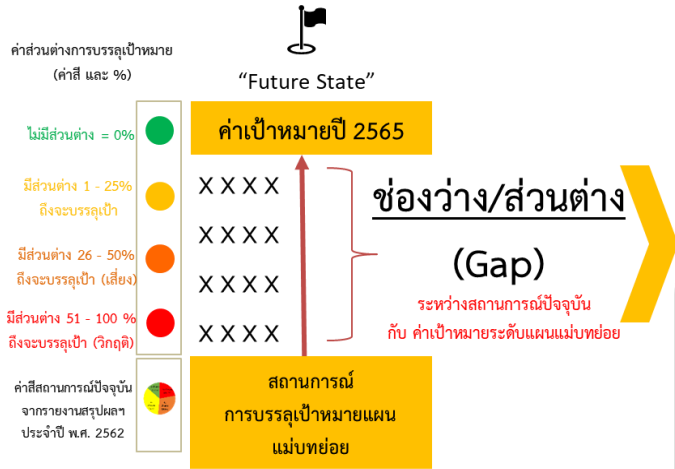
ค่าส่วนต่างการบรรลุเป้าหมาย (ค่าสี และ %)

“Future State”

ค่าเป้าหมายปี 2565

ไม่มีส่วนต่าง = 0%

มีส่วนต่าง 1 - 25% ถึงจะบรรลุเป้า

มีส่วนต่าง 26 - 50% ถึงจะบรรลุเป้า (เสี่ยง)

มีส่วนต่าง 51 - 100 % ถึงจะบรรลุเป้า (วิกฤติ)

XXXX

XXXX

XXXX

XXXX

ช่องว่าง/ส่วนต่าง

(Gap)

ระหว่างสถานการณ์ปัจจุบัน กับ ค่าเป้าหมายระดับแผนแม่บทย่อย

ค่าสีสถานการณ์ปัจจุบัน จากรายงานสรุปผลฯ ประจำปี พ.ศ. 2562

สถานการณ์ การบรรลุเป้าหมายแผน แม่บทย่อย